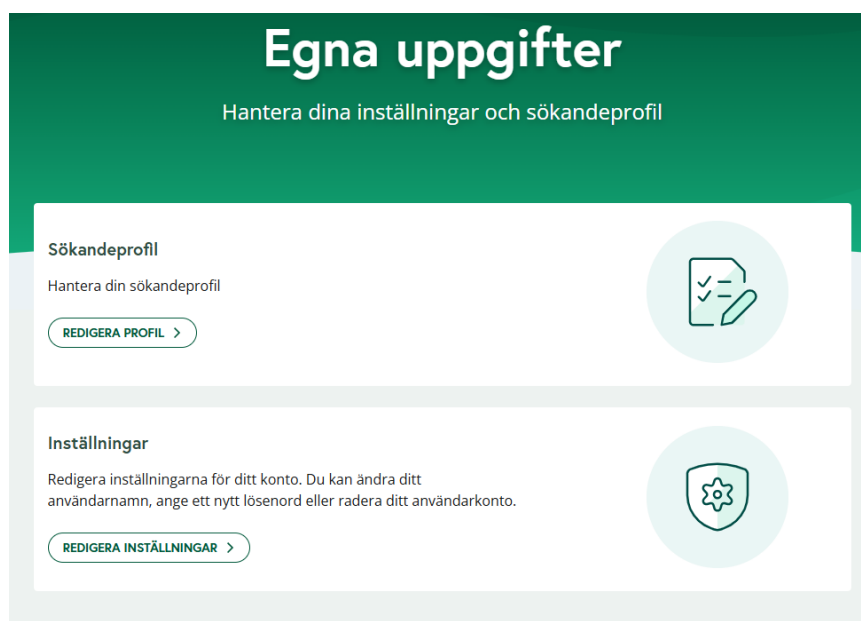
Egna uppgifter

Hantera dina inställningar och sökandeprofil

Sökandeprofil

Hantera din sökandeprofil

REDIGERA PROFIL >

Inställningar

Redigera inställningarna för ditt konto. Du kan ändra ditt användarnamn, ange ett nytt lösenord eller radera ditt användarkonto.

REDIGERA INSTÄLLNINGAR >